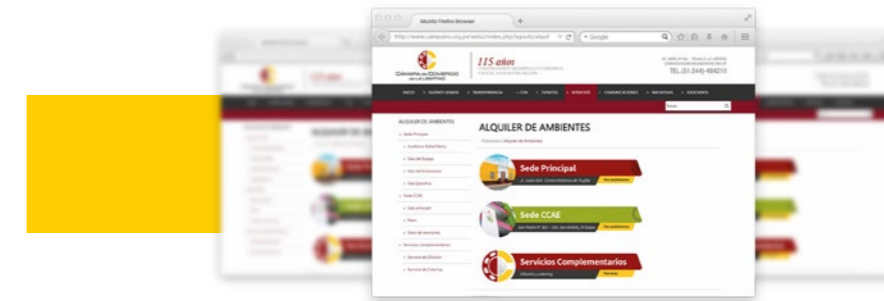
Mozilla Firefox Browser

http://www.camaratru.org.pe/web2/index.php?option=alquil

Google

CÁMARA DE COMERCIO DE LA LIBERTAD

115 años

TEL.(51-044)-484210

INICIO · QUIÉNES SOMOS · TRANSPARENCIA · CCIA · EVENTOS · SERVICIOS · COMUNICACIONES · INICIATIVAS · ASOCIADOS

ALQUILER DE AMBIENTES

Sede Principal

Auditorio Rafael Remy

Sala del Espejo

Sala del Empresario

Sala Ejecutiva

Sede CCAE

Sala principal

Patio

Salas de reuniones

Servicios Complementarios

Servicio de Difusión

Servicio de Cafetería

ALQUILER DE AMBIENTES

Sede Principal

Sede CCAE

Servicios Complementarios